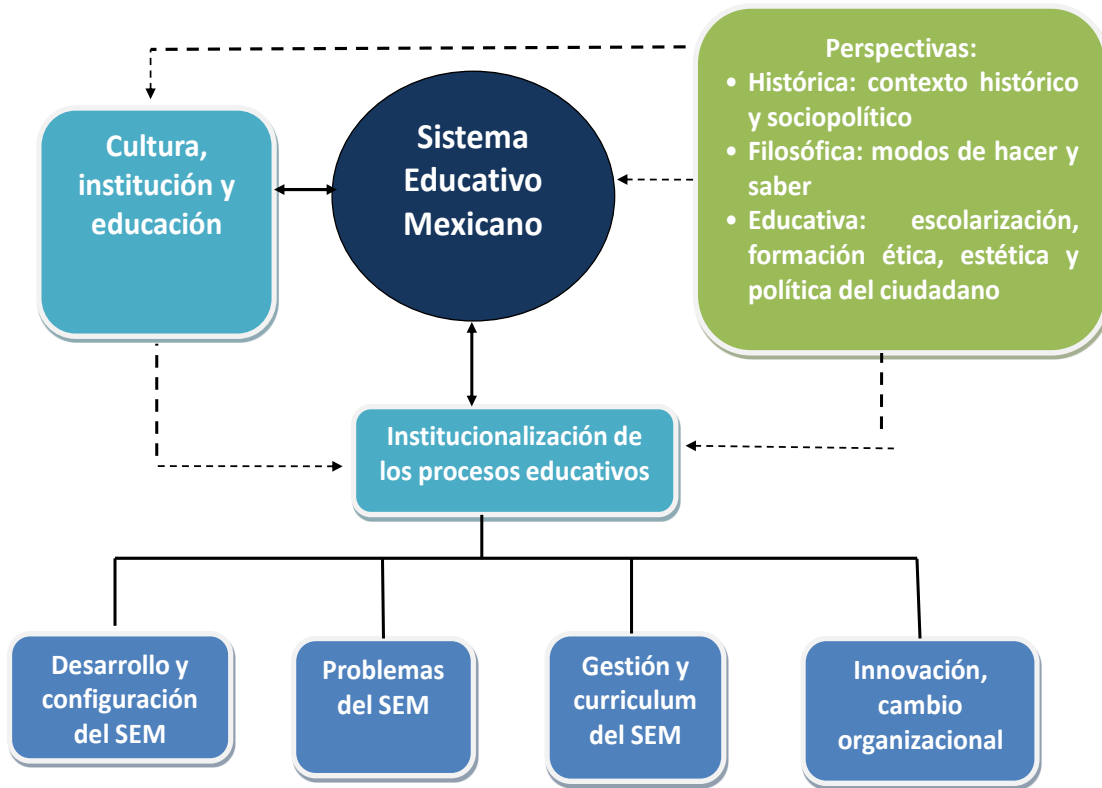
Perspectivas:
• Histórica: contexto histórico y sociopolítico
• Filosófica: modos de hacer y saber
• Educativa: escolarización, formación ética, estética y política del ciudadano

Cultura, institución y educación

Sistema Educativo Mexicano

Institucionalización de los procesos educativos

Desarrollo y configuración del SEM

Problemas del SEM

Gestión y curriculum del SEM

Innovación, cambio organizacional